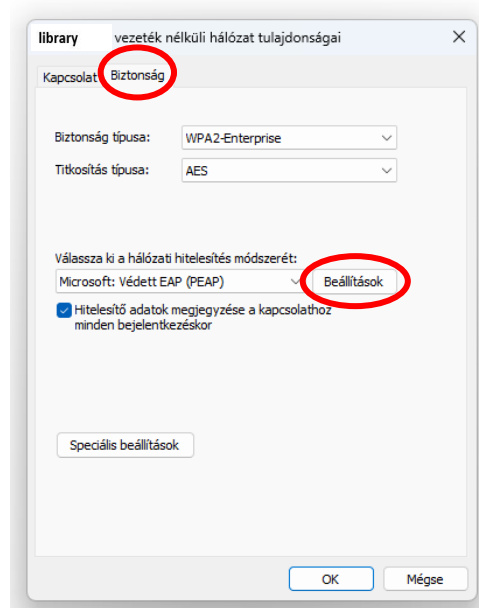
library vezeték nélküli hálózat tulajdonságai ✕

Kapcsolat Biztonság

Biztonság típusa: WPA2-Enterprise

Titkosítás típusa: AES

Válassza ki a hálózati hitelesítés módszerét:

Microsoft: Védett EAP (PEAP) Beállítások

Hitelesítő adatok megjegyzése a kapcsolathoz minden bejelentkezéskor

Speciális beállítások

OK Mégse